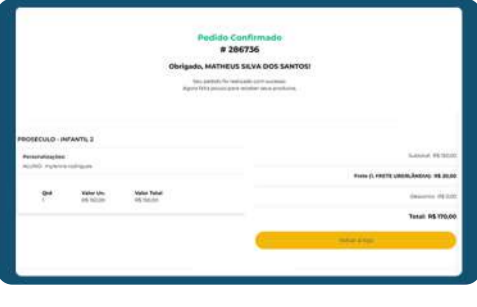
Pedido Confirmado
# 286736

Obrigado, MATHEUS SILVA DOS SANTOS!

Seu pedido foi realizado com sucesso.
Agora falta pouco para receber seus produtos.

PROSECULO - INFANTIL 2

Personalizações
ALUNO: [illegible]

| Qtd | Valor Un. | Valor Total |
|---|---|---|
| 1 | R$ 150,00 | R$ 150,00 |

Subtotal: R$ 150,00

Frete (1. FRETE UBERLÂNDIA): R$ 20,00

Desconto: R$ 0,00

Total: R$ 170,00

Voltar à loja